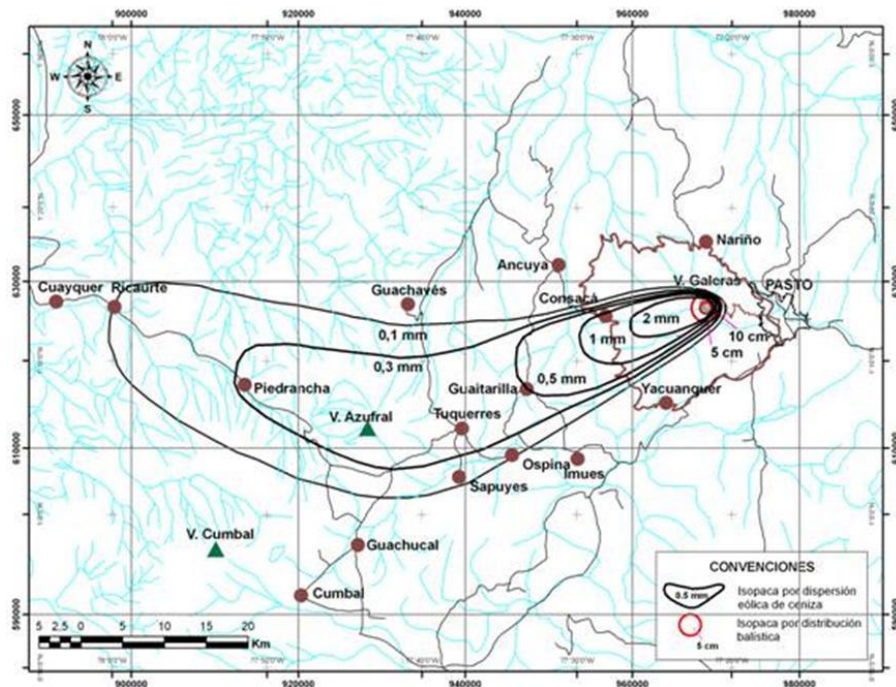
900000
920000
940000
960000
980000

N
W
E
S

650000
630000
610000
590000

Nariño
Ancuya
V. Galeras
PASTO
Cuayquer
Ricaurte
Guachavés
Consacá
2 mm
1 mm
10 cm
5 cm
0,1 mm
0,3 mm
0,5 mm
Piedrancha
Guaitarilla
Yacuanquer
V. Azufral
Tuquerres
Ospina
Imues
Sapuyes
V. Cumbal
Guachucal
Cumbal

5 2,5 0 5 10 15 20 Km

CONVENCIONES
0.5 mm
Isopaca por dispersión eólica de ceniza
5 cm
Isopaca por distribución balística